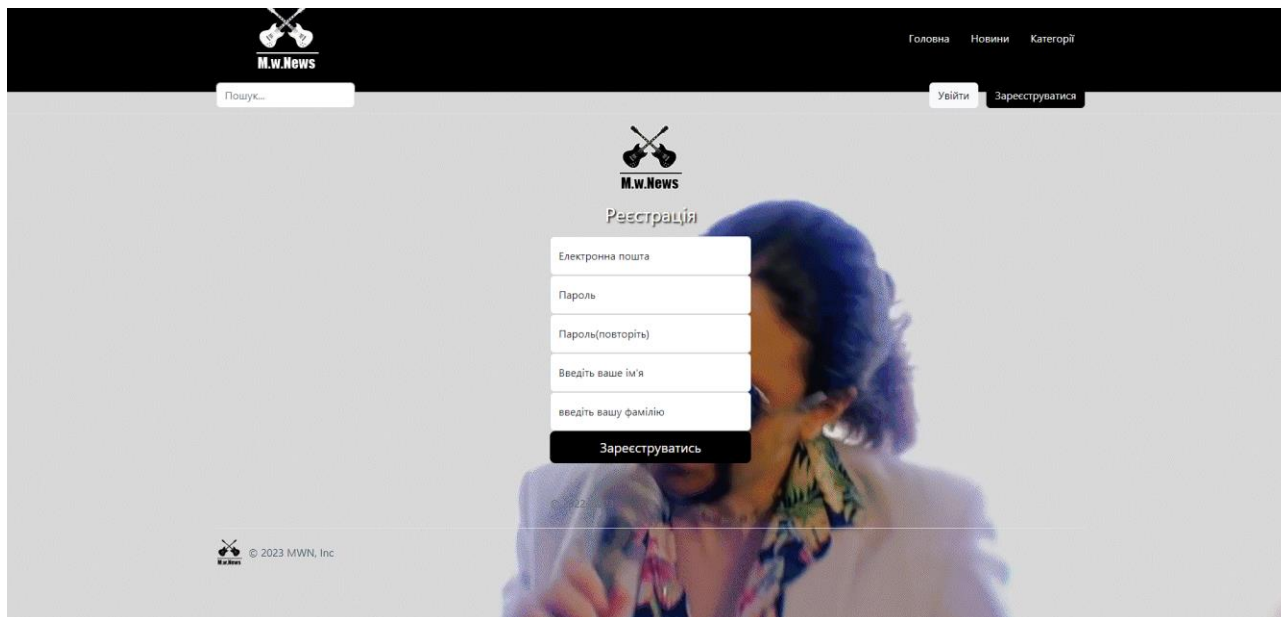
M.w.News

Головна Новини Категорії

Пошук...

Увійти Зареєструватися

M.w.News

Реєстрація

Електронна пошта

Пароль

Пароль(повторіть)

Введіть ваше ім'я

введіть вашу фамілію

Зареєструватись

© 2022–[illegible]

M.w.News © 2023 MWN, Inc